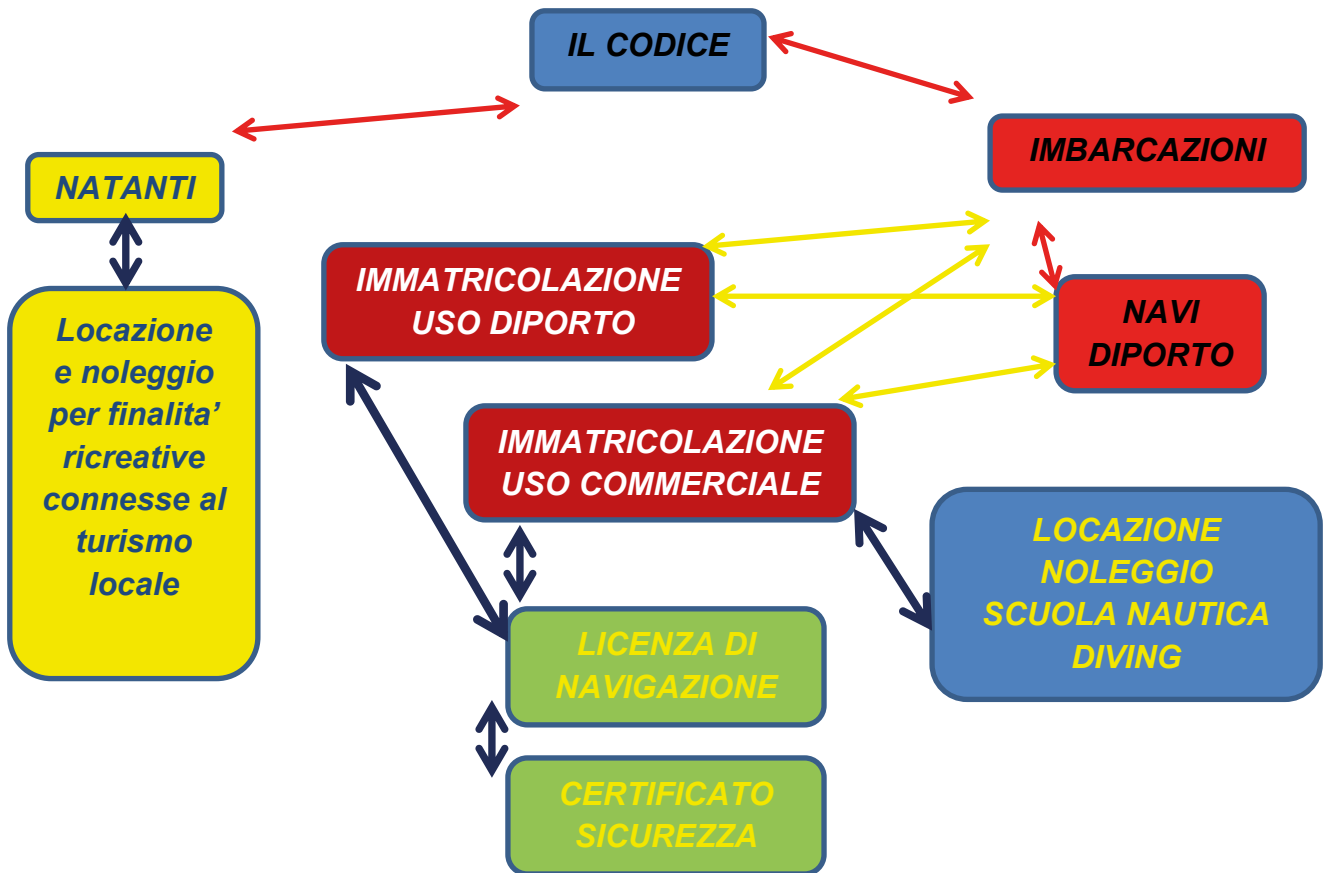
IL CODICE

NATANTI

IMBARCAZIONI

Locazione e noleggio per finalita' ricreative connesse al turismo locale

IMMATRICOLAZIONE USO DIPORTO

NAVI DIPORTO

IMMATRICOLAZIONE USO COMMERCIALE

LOCAZIONE NOLEGGIO SCUOLA NAUTICA DIVING

LICENZA DI NAVIGAZIONE

CERTIFICATO SICUREZZA